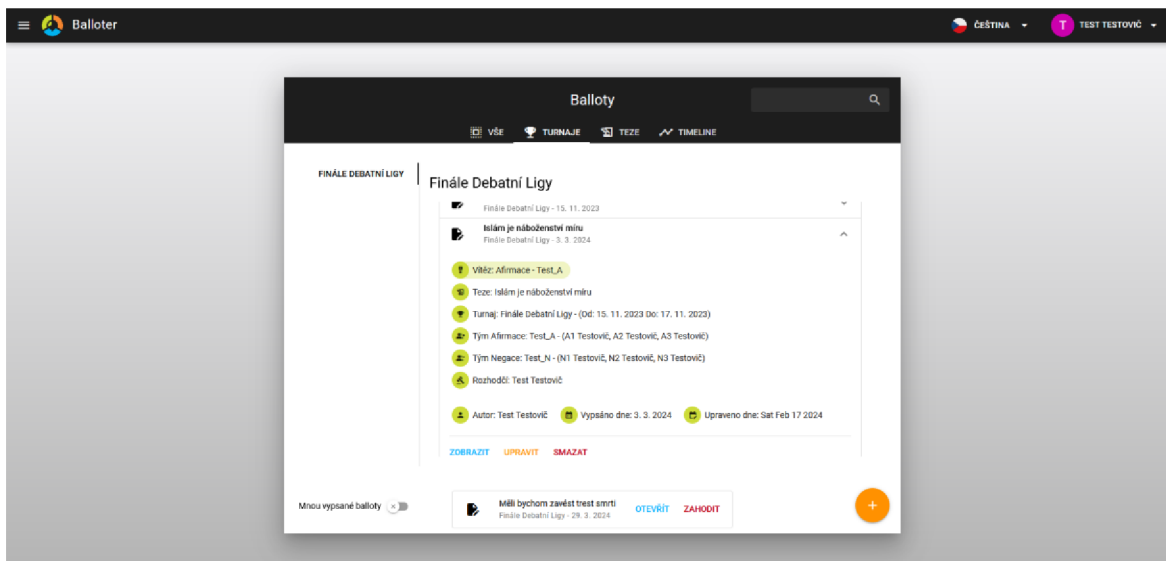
Balloter

ČEŠTINA

T TEST TESTOVIČ

Balloty

VŠE TURNAJE TEZE TIMELINE

FINÁLE DEBATNÍ LIGY

Finále Debatní Ligy

Finále Debatní Ligy - 15. 11. 2023

Islám je náboženství míru
Finále Debatní Ligy - 3. 3. 2024

Vítěz: Afirmace - Test_A

Teze: Islám je náboženství míru

Turnaj: Finále Debatní Ligy - (Od: 15. 11. 2023 Do: 17. 11. 2023)

Tým Afirmace: Test_A - (A1 Testovič, A2 Testovič, A3 Testovič)

Tým Negace: Test_N - (N1 Testovič, N2 Testovič, N3 Testovič)

Rozhodčí: Test Testovič

Autor: Test Testovič Vypsáno dne: 3. 3. 2024 Upraveno dne: Sat Feb 17 2024

ZOBRAZIT UPRAVIT SMAZAT

Mnou vypsané balloty

Měli bychom zavést trest smrti
Finále Debatní Ligy - 29. 3. 2024

OTEVŘÍT ZAHODIT

+